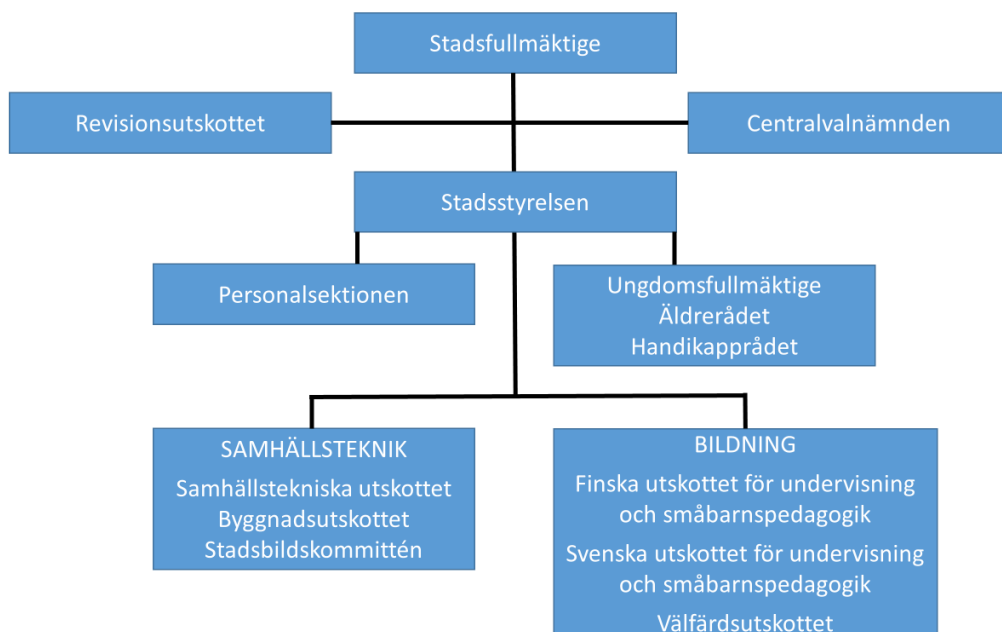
Stadsfullmäktige

Revisionsutskottet

Centralvalnämnden

Stadsstyrelsen

Personalsektionen

Ungdomsfullmäktige
Äldrerådet
Handikapprådet

SAMHÄLLSTEKNIK
Samhällstekniska utskottet
Byggnadsutskottet
Stadsbildskommittén

BILDNING
Finska utskottet för undervisning och småbarnspedagogik
Svenska utskottet för undervisning och småbarnspedagogik
Välfärdsutskottet